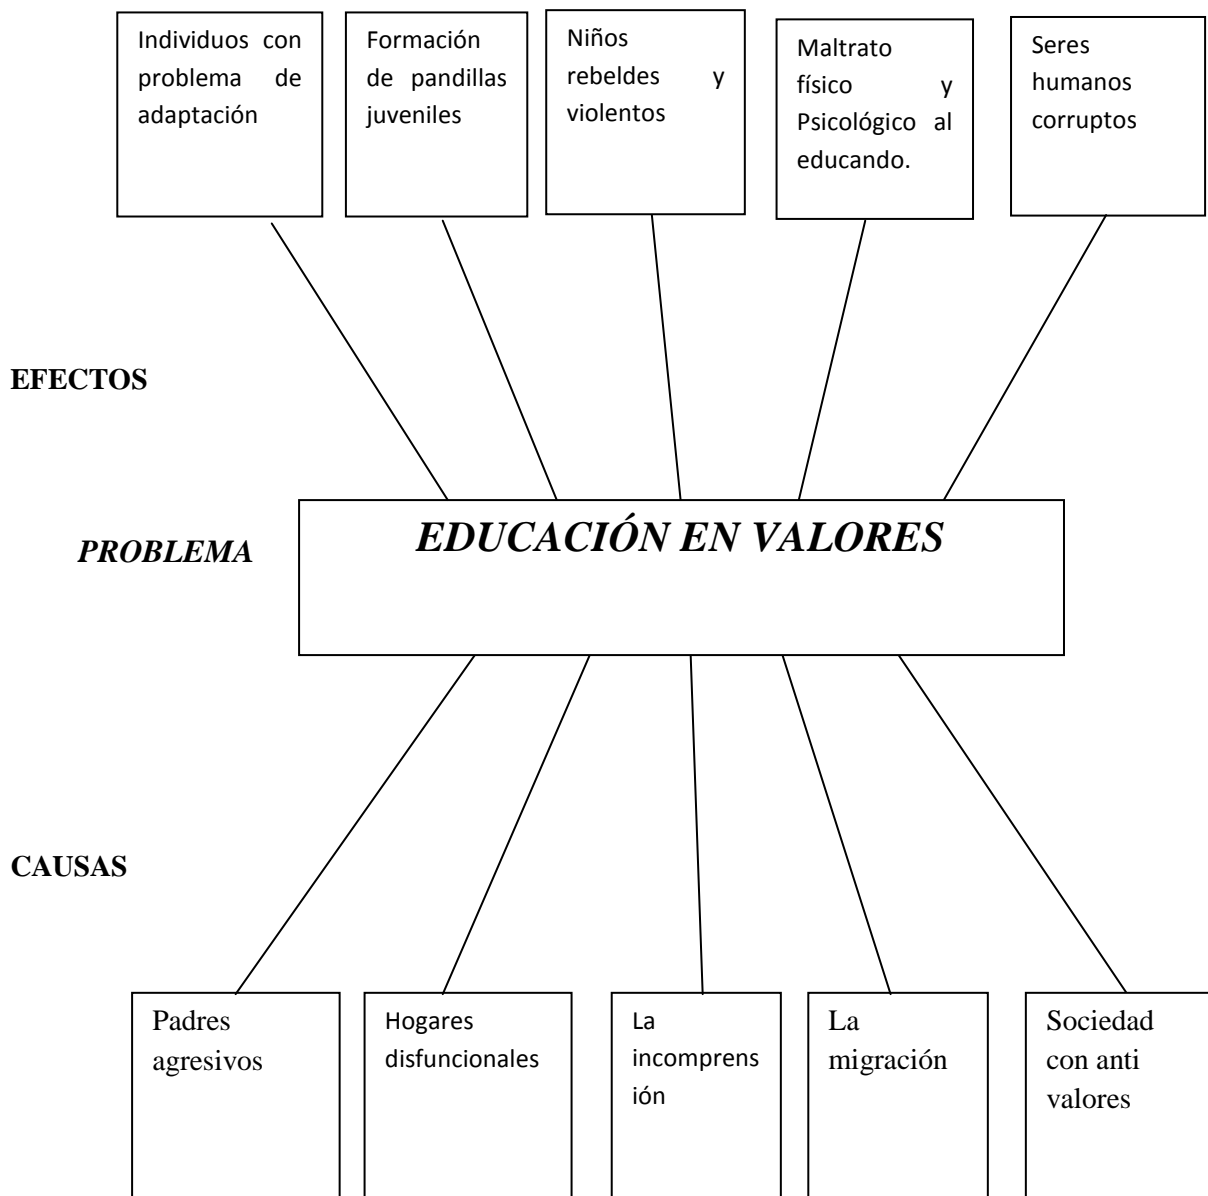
Individuos con problema de adaptación

Formación de pandillas juveniles

Niños rebeldes y violentos

Maltrato físico y Psicológico al educando.

Seres humanos corruptos

EFECTOS

PROBLEMA

EDUCACIÓN EN VALORES

CAUSAS

Padres agresivos

Hogares disfuncionales

La incomprensión

La migración

Sociedad con anti valores